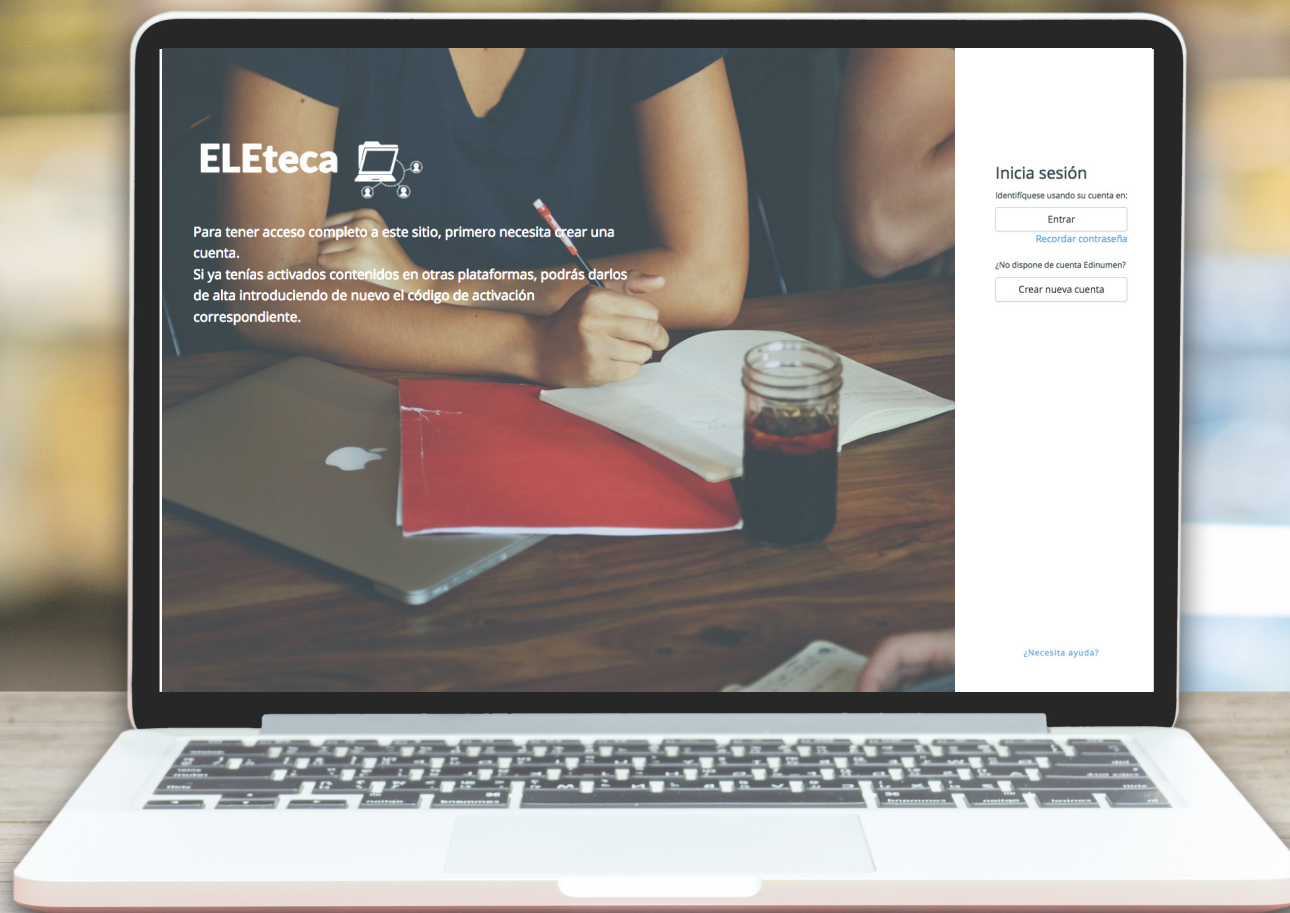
ELEteca

Para tener acceso completo a este sitio, primero necesita crear una cuenta.
Si ya tenías activados contenidos en otras plataformas, podrás darlos de alta introduciendo de nuevo el código de activación correspondiente.

Inicia sesión

Identifíquese usando su cuenta en:

Entrar

Recordar contraseña

¿No dispone de cuenta Edinumen?

Crear nueva cuenta

¿Necesita ayuda?